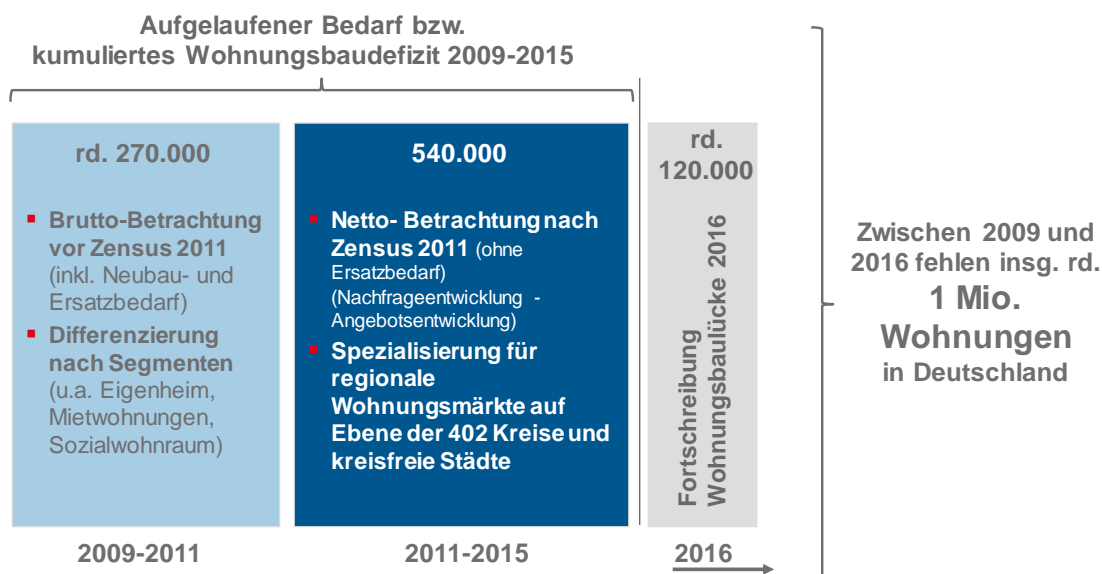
Aufgelaufener Bedarf bzw. kumuliertes Wohnungsbaudefizit 2009-2015

rd. 270.000

- Brutto-Betrachtung vor Zensus 2011 (inkl. Neubau- und Ersatzbedarf)
- Differenzierung nach Segmenten (u.a. Eigenheim, Mietwohnungen, Sozialwohnraum)

540.000

- Netto- Betrachtung nach Zensus 2011 (ohne Ersatzbedarf) (Nachfrageentwicklung - Angebotsentwicklung)
- Spezialisierung für regionale Wohnungsmärkte auf Ebene der 402 Kreise und kreisfreie Städte

rd. 120.000

Fortschreibung Wohnungsbaulücke 2016

Zwischen 2009 und 2016 fehlen insg. rd. 1 Mio. Wohnungen in Deutschland

2009-2011

2011-2015

2016